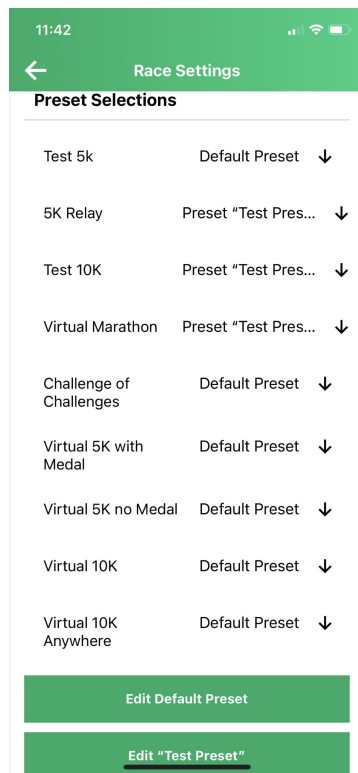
11:42

Race Settings

Preset Selections

Test 5k Default Preset

5K Relay Preset "Test Pres...

Test 10K Preset "Test Pres...

Virtual Marathon Preset "Test Pres...

Challenge of Challenges Default Preset

Virtual 5K with Medal Default Preset

Virtual 5K no Medal Default Preset

Virtual 10K Default Preset

Virtual 10K Anywhere Default Preset

Edit Default Preset

Edit "Test Preset"